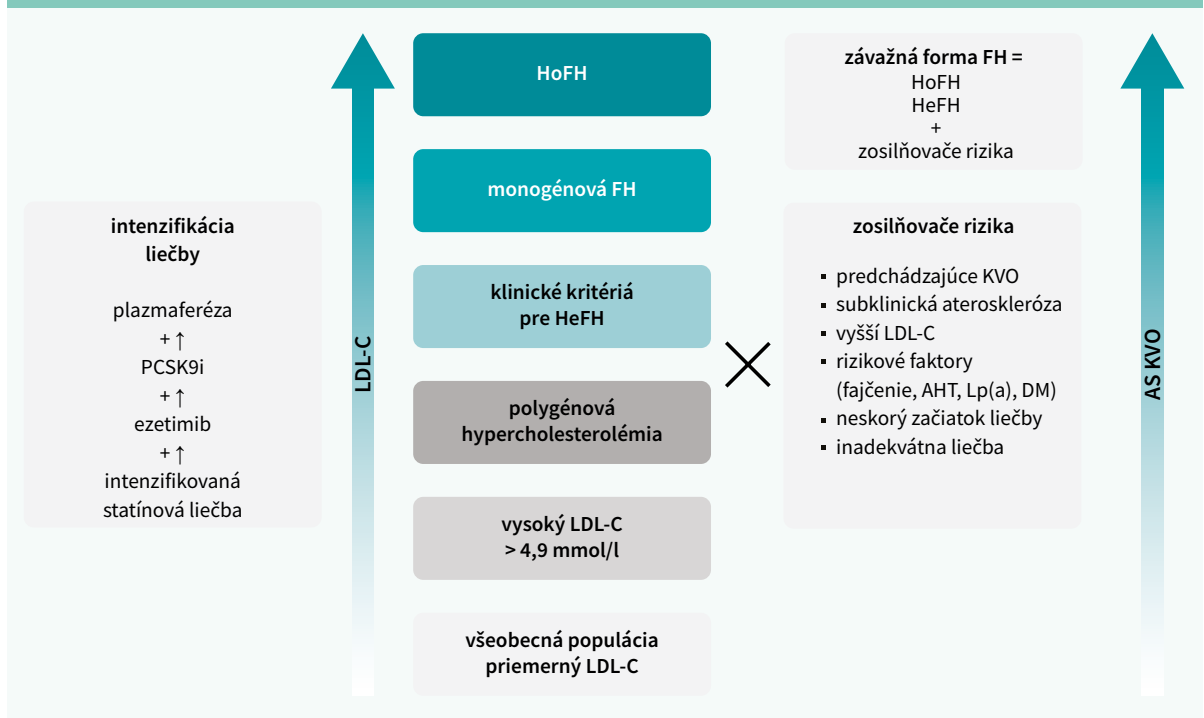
intenzifikácia liečby

plazmaferéza
+ ↑
PCSK9i
+ ↑
ezetimib
+ ↑
intenzifikovaná statínová liečba

LDL-C

HoFH

monogénová FH

klinické kritériá pre HeFH

polygénová hypercholesterolémia

vysoký LDL-C > 4,9 mmol/l

všeobecná populácia priemerný LDL-C

závažná forma FH =
HoFH
HeFH
+
zosilňovače rizika

zosilňovače rizika

- predchádzajúce KVO
- subklinická ateroskleróza
- vyšší LDL-C
- rizikové faktory (fajčenie, AHT, Lp(a), DM)
- neskorý začiatok liečby
- inadekvátna liečba

AS KVO